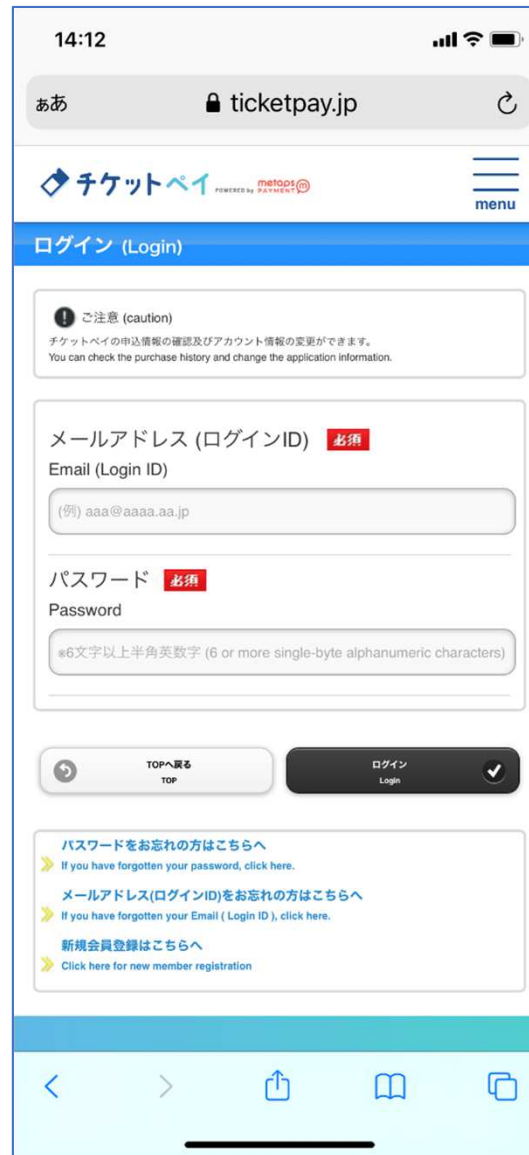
14:12

ぁあ ticketpay.jp

チケットペイ POWERED by metaps PAYMENT

menu

ログイン (Login)

ご注意 (caution)
チケットペイの申込情報の確認及びアカウント情報の変更ができます。
You can check the purchase history and change the application information.

メールアドレス (ログインID) 必須
Email (Login ID)

(例) aaa@aaaa.aa.jp

パスワード 必須
Password

※6文字以上半角英数字 (6 or more single-byte alphanumeric characters)

TOPへ戻る
TOP

ログイン
Login

パスワードをお忘れの方はこちらへ
If you have forgotten your password, click here.

メールアドレス(ログインID)をお忘れの方はこちらへ
If you have forgotten your Email ( Login ID ), click here.

新規会員登録はこちらへ
Click here for new member registration